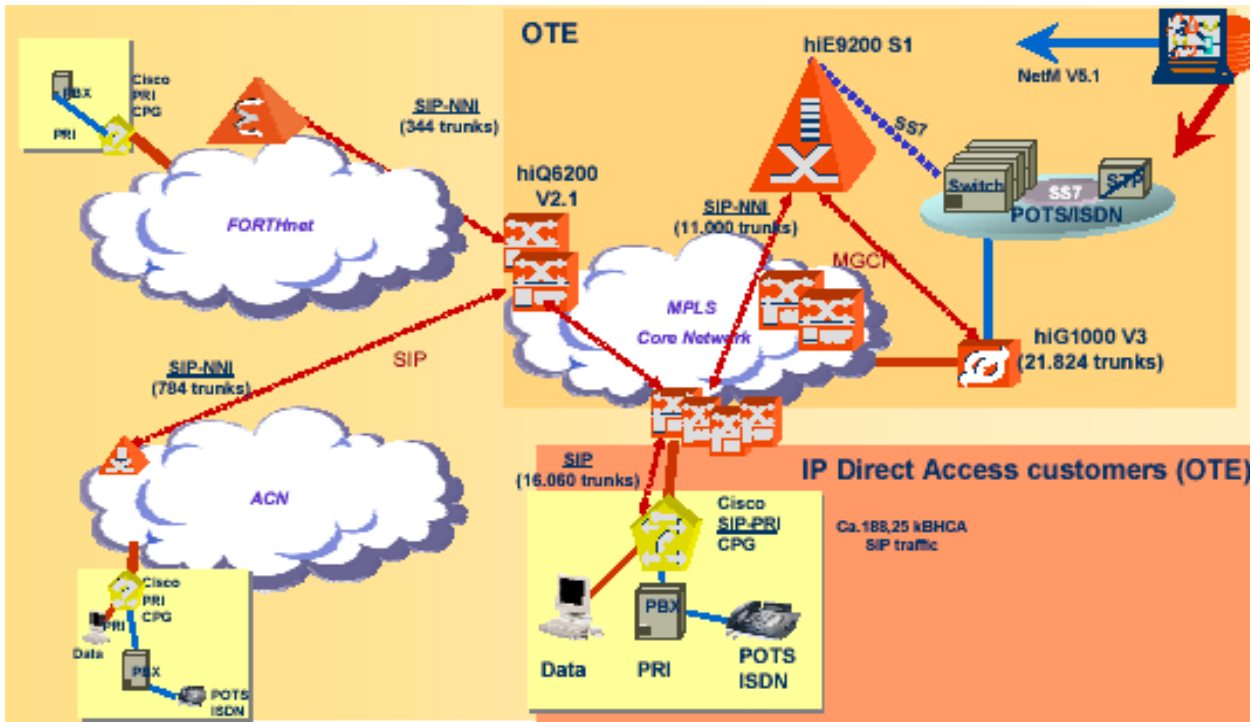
OTE

hiE9200 S1

NetM V5.1

PBX
PRI
Cisco PRI CPG

SIP-NNI (344 trunks)

SS7

Switch
SS7
STP
POTS/ISDN

FORTHnet

hiQ6200 V2.1

SIP-NNI (11.000 trunks)

MGCP

MPLS Core Network

hiG1000 V3 (21.824 trunks)

SIP-NNI (784 trunks)

SIP

IP Direct Access customers (OTE)

ACN

SIP (16.060 trunks)

Cisco SIP-PRI CPG

Ca.188,25 kBHCA SIP traffic

Cisco PRI CPG
PRI
Data
PBX
POTS ISDN

Data
PBX
PRI
POTS ISDN